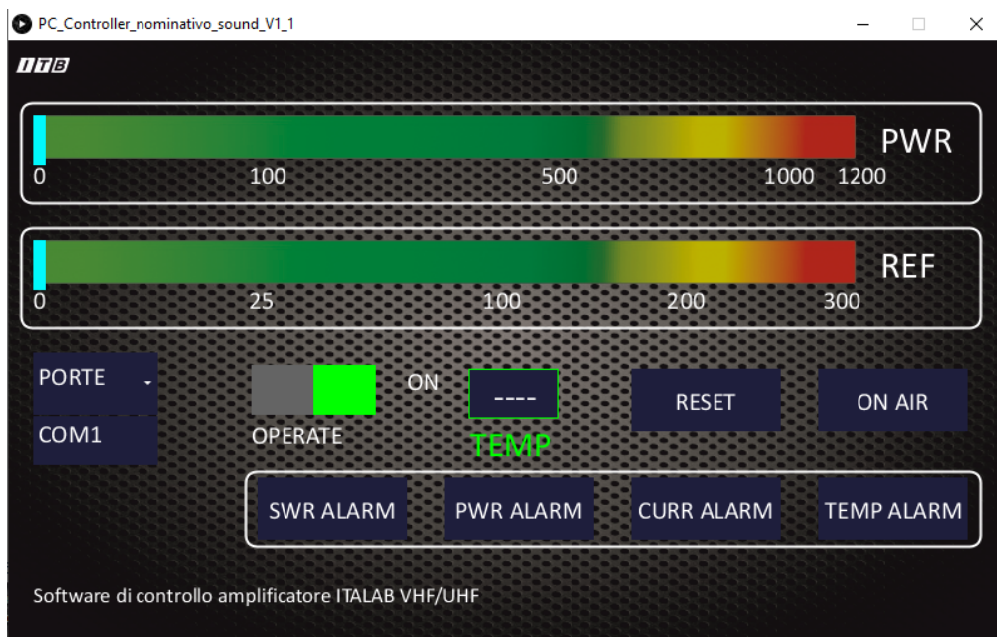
PC_Controller_nominativo_sound_V1_1

ITB

PWR
0
100
500
1000
1200

REF
0
25
100
200
300

PORTE
COM1

ON
OPERATE

----
TEMP

RESET
ON AIR

SWR ALARM
PWR ALARM
CURR ALARM
TEMP ALARM

Software di controllo amplificatore ITALAB VHF/UHF